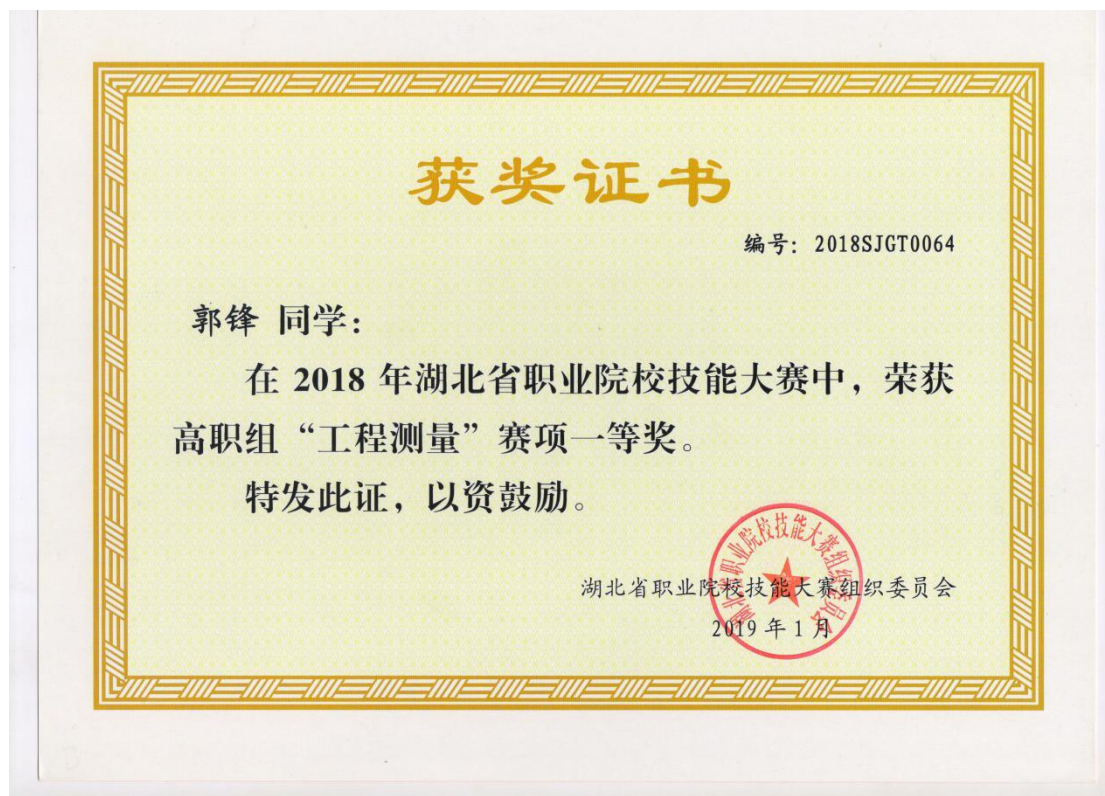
获奖证书

编号：2018SJGT0064

郭锋 同学：

在 2018 年湖北省职业院校技能大赛中，荣获高职组“工程测量”赛项一等奖。

特发此证，以资鼓励。

湖北省职业院校技能大赛组织委员会

2019 年 1 月

湖北省职业院校技能大赛组织委员会